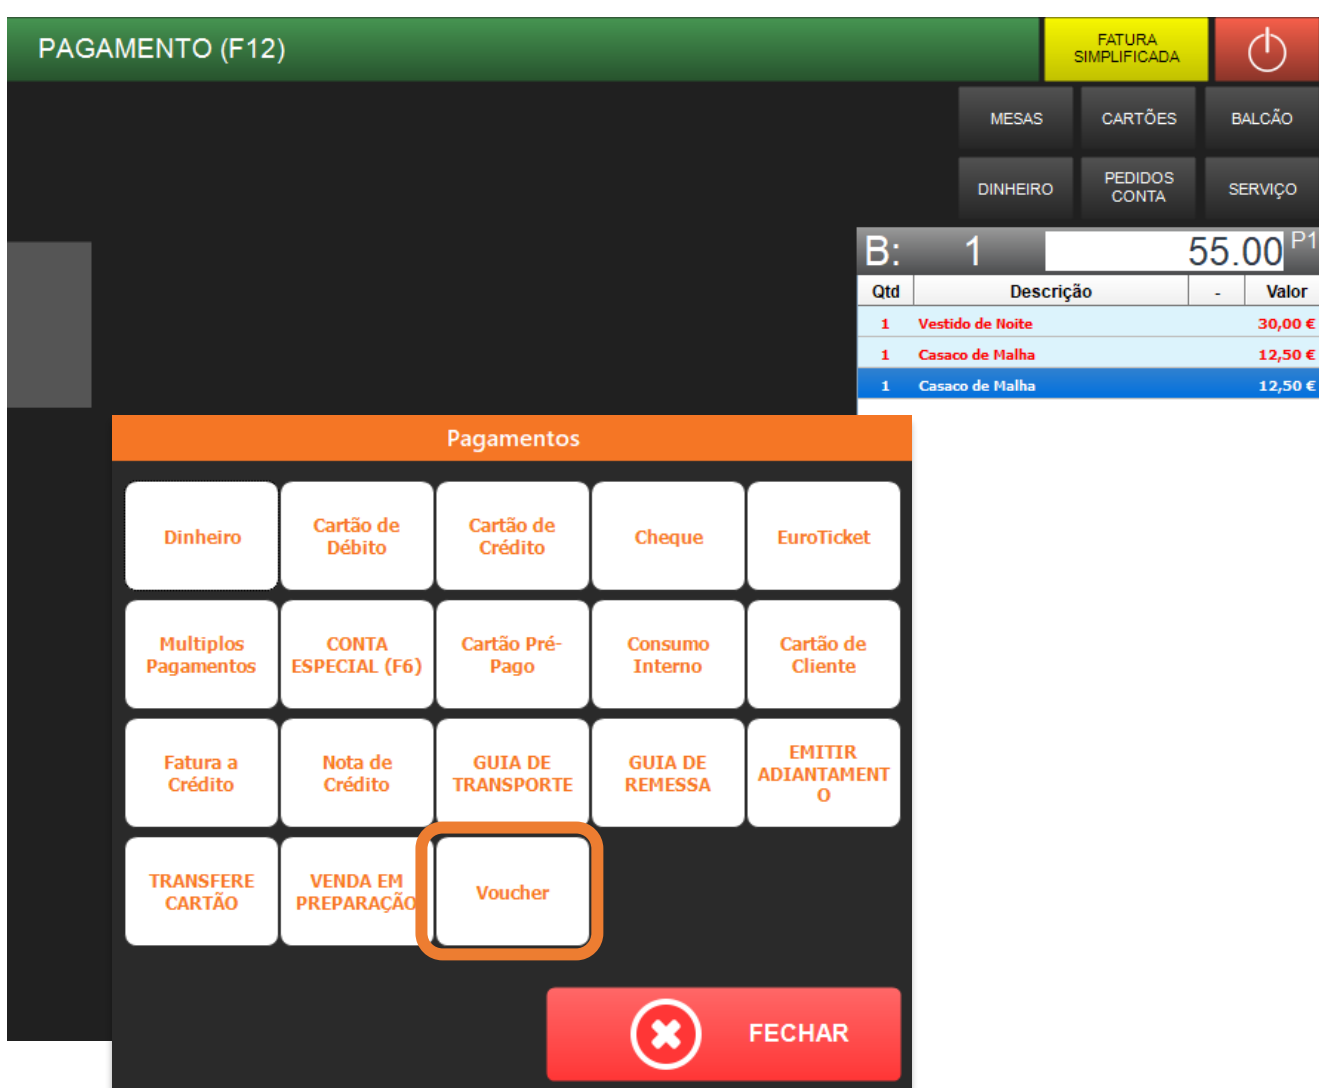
PAGAMENTO (F12)

FATURA SIMPLIFICADA

MESAS | CARTÕES | BALCÃO

DINHEIRO | PEDIDOS CONTA | SERVIÇO

B: 1 55.00 P1

| Qtd | Descrição | - | Valor |
|---|---|---|---|
| 1 | Vestido de Noite | | 30,00 € |
| 1 | Casaco de Malha | | 12,50 € |
| 1 | Casaco de Malha | | 12,50 € |

Pagamentos

Dinheiro
Cartão de Débito
Cartão de Crédito
Cheque
EuroTicket
Multiplos Pagamentos
CONTA ESPECIAL (F6)
Cartão Pré-Pago
Consumo Interno
Cartão de Cliente
Fatura a Crédito
Nota de Crédito
GUIA DE TRANSPORTE
GUIA DE REMESSA
EMITIR ADIANTAMENTO
TRANSFERE CARTÃO
VENDA EM PREPARAÇÃO
Voucher

FECHAR